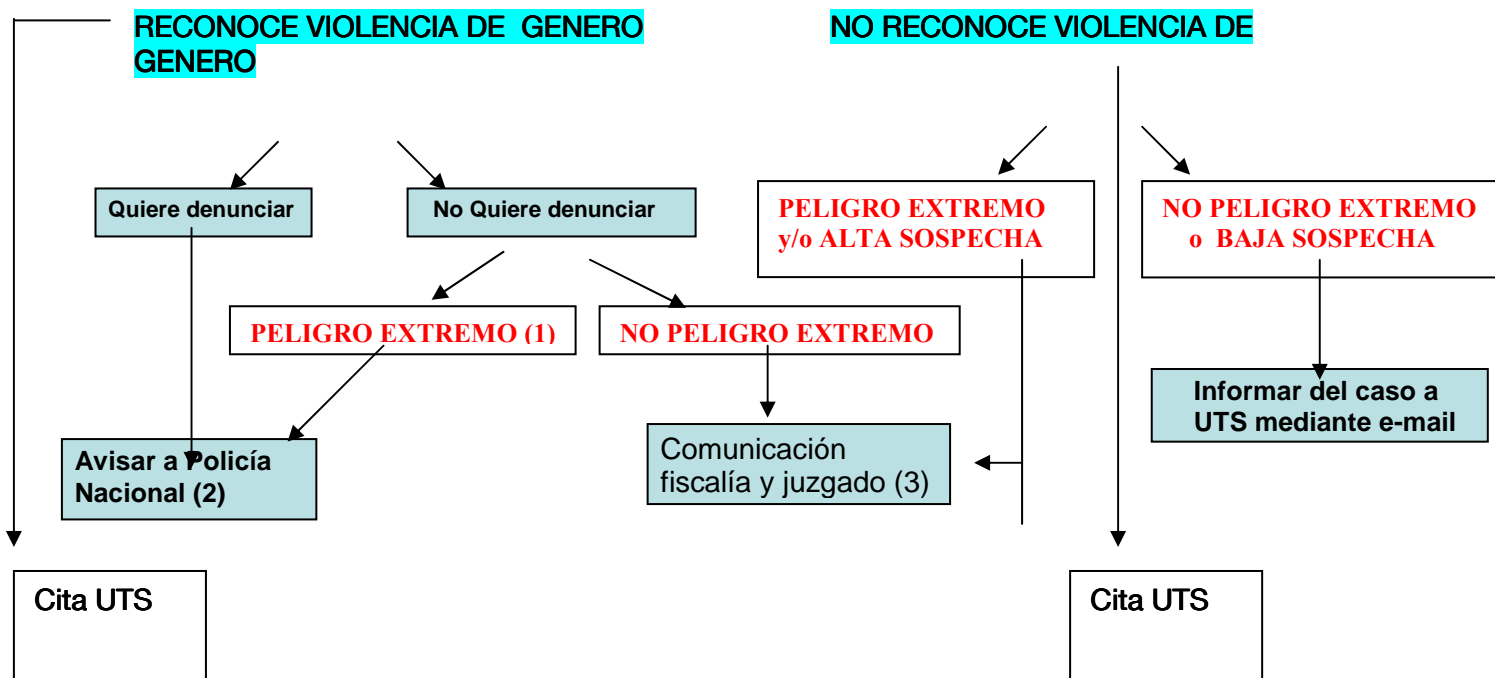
RECONOCE VIOLENCIA DE GENERO

NO RECONOCE VIOLENCIA DE

Quiere denunciar

No Quiere denunciar

PELIGRO EXTREMO y/o ALTA SOSPECHA

NO PELIGRO EXTREMO o BAJA SOSPECHA

PELIGRO EXTREMO (1)

NO PELIGRO EXTREMO

Informar del caso a UTS mediante e-mail

Avisar a Policía Nacional (2)

Comunicación fiscalía y juzgado (3)

Cita UTS

Cita UTS